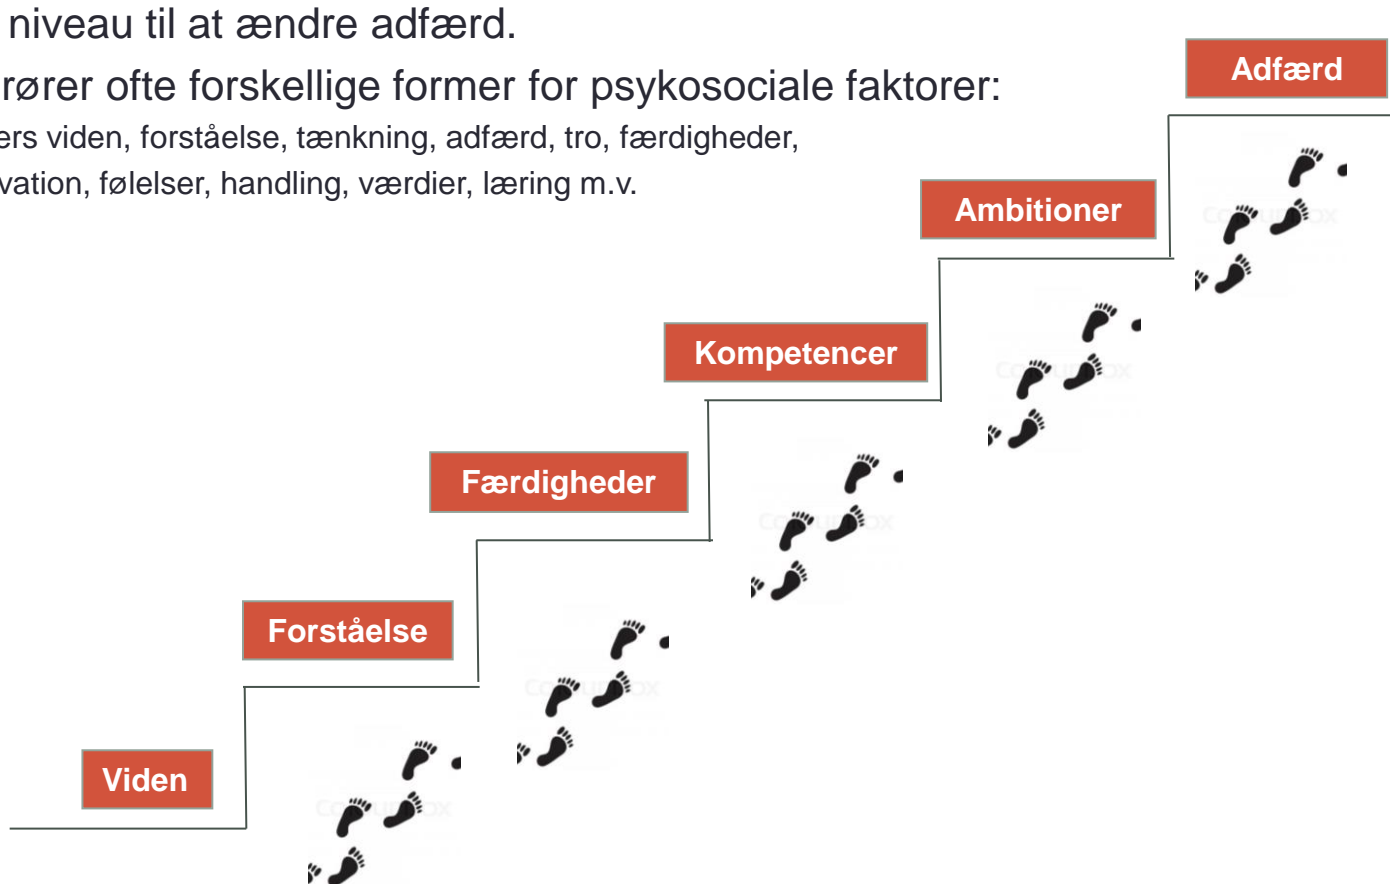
niveau til at ændre adfærd.

rører ofte forskellige former for psykosociale faktorer:

ers viden, forståelse, tænkning, adfærd, tro, færdigheder, vation, følelser, handling, værdier, læring m.v.

Adfærd

Ambitioner

Kompetencer

Færdigheder

Forståelse

Viden